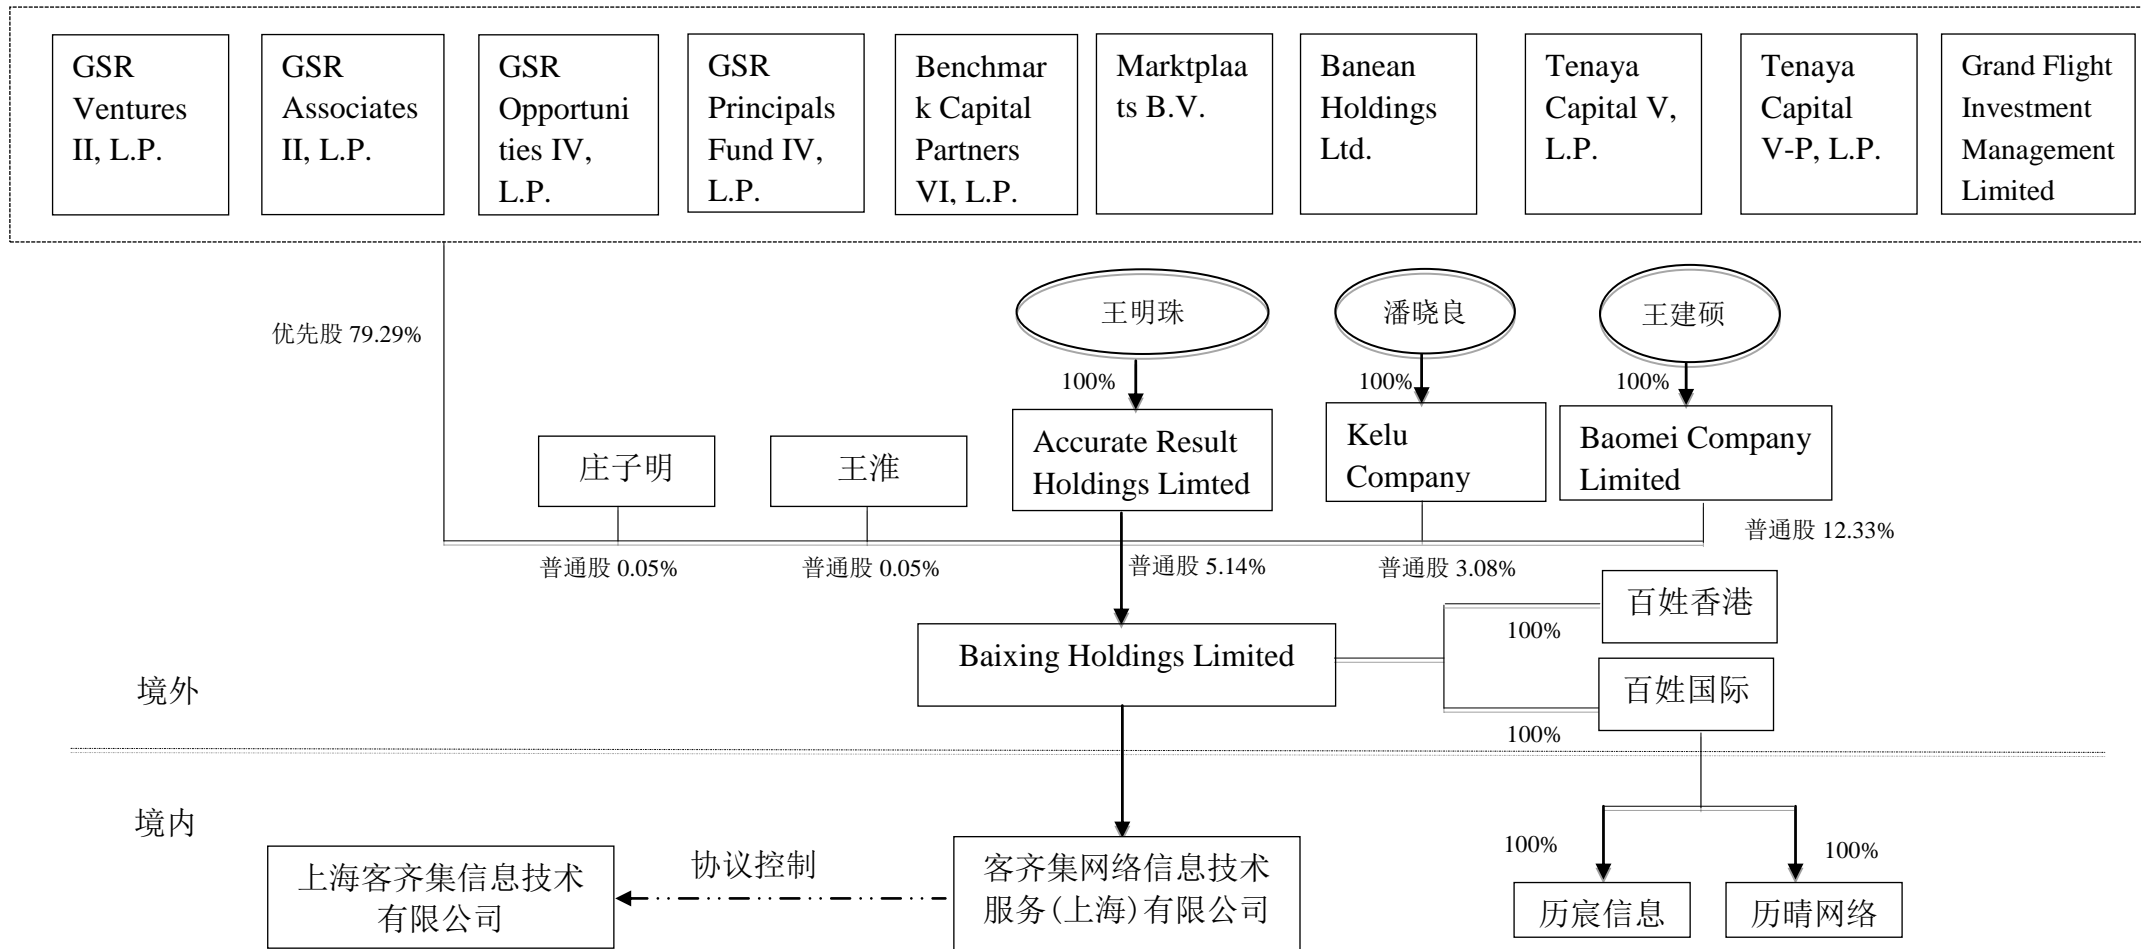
GSR Ventures II, L.P.

GSR Associates II, L.P.

GSR Opportunities IV, L.P.

GSR Principals Fund IV, L.P.

Benchmark Capital Partners VI, L.P.

Marktplaats B.V.

Banean Holdings Ltd.

Tenaya Capital V, L.P.

Tenaya Capital V-P, L.P.

Grand Flight Investment Management Limited

王明珠

潘晓良

王建硕

优先股 79.29%

100%

100%

100%

庄子明

王淮

Accurate Result Holdings Limted

Kelu Company

Baomei Company Limited

普通股 12.33%

普通股 0.05%

普通股 0.05%

普通股 5.14%

普通股 3.08%

百姓香港

100%

Baixing Holdings Limited

境外

百姓国际

100%

境内

100%

100%

上海客齐集信息技术有限公司

协议控制

客齐集网络信息技术服务(上海)有限公司

历宸信息

历晴网络